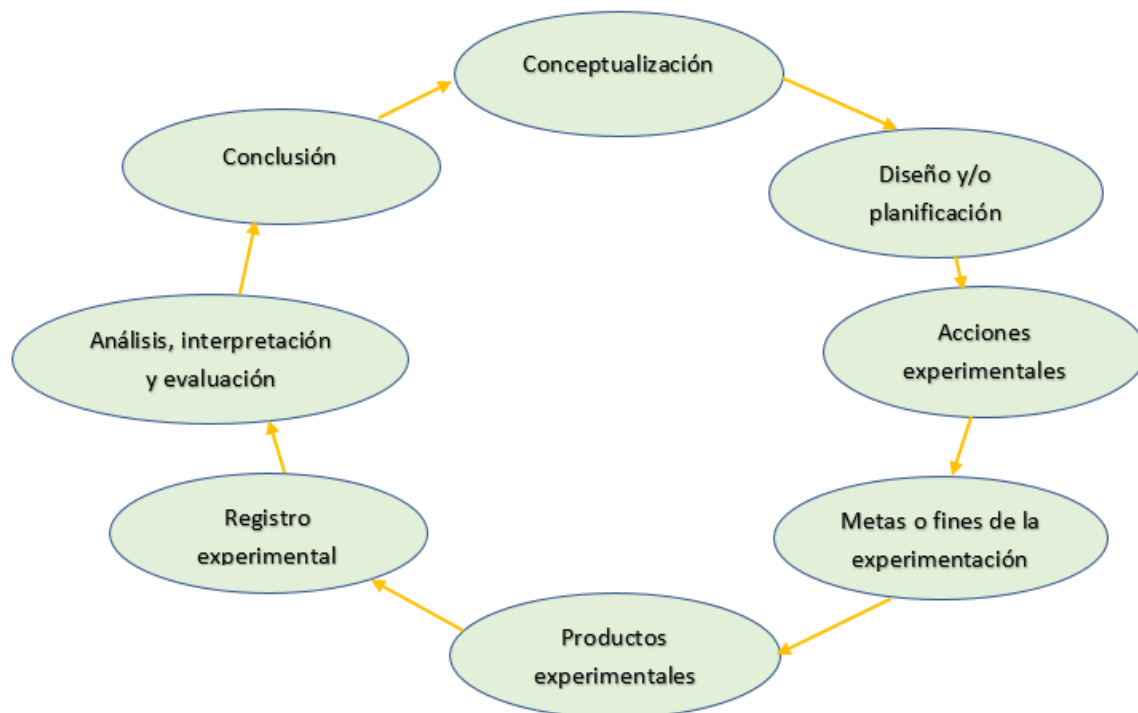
Conceptualización

Diseño y/o planificación

Acciones experimentales

Metas o fines de la experimentación

Productos experimentales

Registro experimental

Análisis, interpretación y evaluación

Conclusión